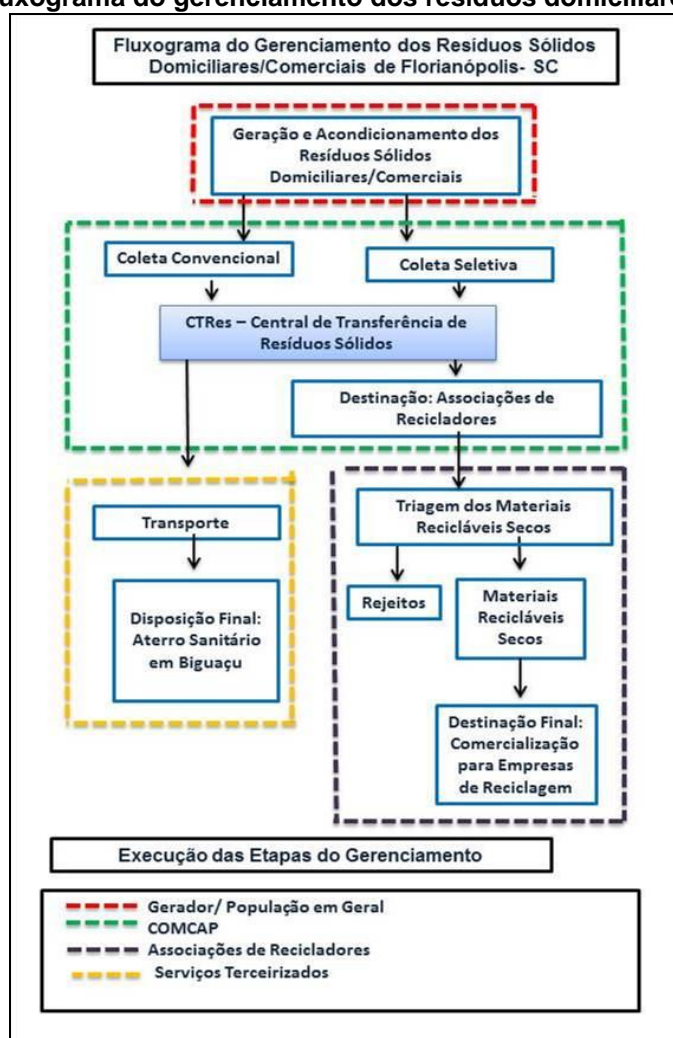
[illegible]uxograma do gerenciamento dos resíduos domiciliar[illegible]

Fluxograma do Gerenciamento dos Resíduos Sólidos Domiciliares/Comerciais de Florianópolis- SC

Geração e Acondicionamento dos Resíduos Sólidos Domiciliares/Comerciais

Coleta Convencional

Coleta Seletiva

CTRes – Central de Transferência de Resíduos Sólidos

Destinação: Associações de Recicladores

Transporte

Disposição Final: Aterro Sanitário em Biguaçu

Triagem dos Materiais Recicláveis Secos

Rejeitos

Materiais Recicláveis Secos

Destinação Final: Comercialização para Empresas de Reciclagem

Execução das Etapas do Gerenciamento

Gerador/ População em Geral
COMCAP
Associações de Recicladores
Serviços Terceirizados